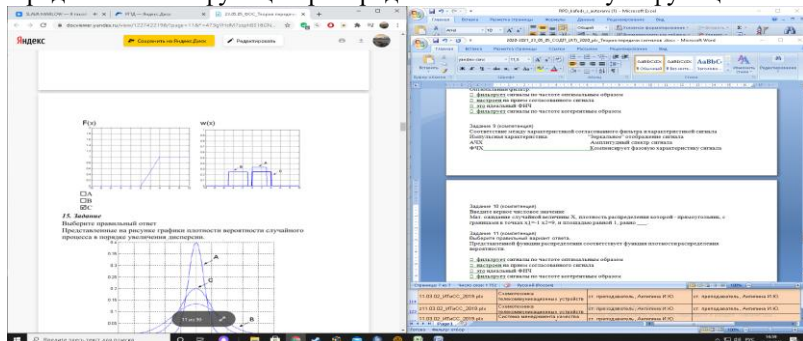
Яндекс
Сохранить на Яндекс Диск
Редактировать

F(x)
w(x)

A
B
C

15. Задание
Выберите правильный ответ
Представленные на рисунке графики плотности вероятности случайного процесса в порядке увеличения дисперсии.

A
C
B

фильтрует сигналы по частоте оптимальным образом
настроен на прием согласованного сигнала
это начальный ФЧХ
фильтрует сигналы по частоте когерентным образом

Задание 9 (компетенция)
Соответствие между характеристикой согласованного фильтра и характеристикой сигнала
Импульсная характеристика — "Зеркальное" отображение сигнала
АЧХ — Амплитудный спектр сигнала
ФЧХ — Компенсирует фазовую характеристику сигнала

Задание 10 (компетенция)
Введите верное числовое значение
Мат. ожидание случайной величины X, плотность распределения которой - прямоугольник, с границами в точках x1=1 x2=9, и высотой равной 1, равно ___

Задание 11 (компетенция)
Выберите правильный вариант ответа
Представленной функции распределения соответствует функция плотности распределения вероятности

фильтрует сигналы по частоте оптимальным образом
настроен на прием согласованного сигнала
это начальный ФЧХ
фильтрует сигналы по частоте когерентным образом

| 11.03.02_ИТиСС_2019.plx | Схемотехника телекоммуникационных устройств | ст. преподаватель, Антипина И.Ю. | ст. преподаватель, Антипина И.Ю. |
|---|---|---|---|
| 11.03.02_ИТиСС_2019.plx | Схемотехника телекоммуникационных устройств | ст. преподаватель, Антипина И.Ю. | ст. преподаватель, Антипина И.Ю. |
| 11.03.02_ИТиСС_2019.plx | Система менеджмента качества | ст. преподаватель, Антипина И.Ю. | ст. преподаватель, Антипина И.Ю. |

Введите здесь текст для поиска